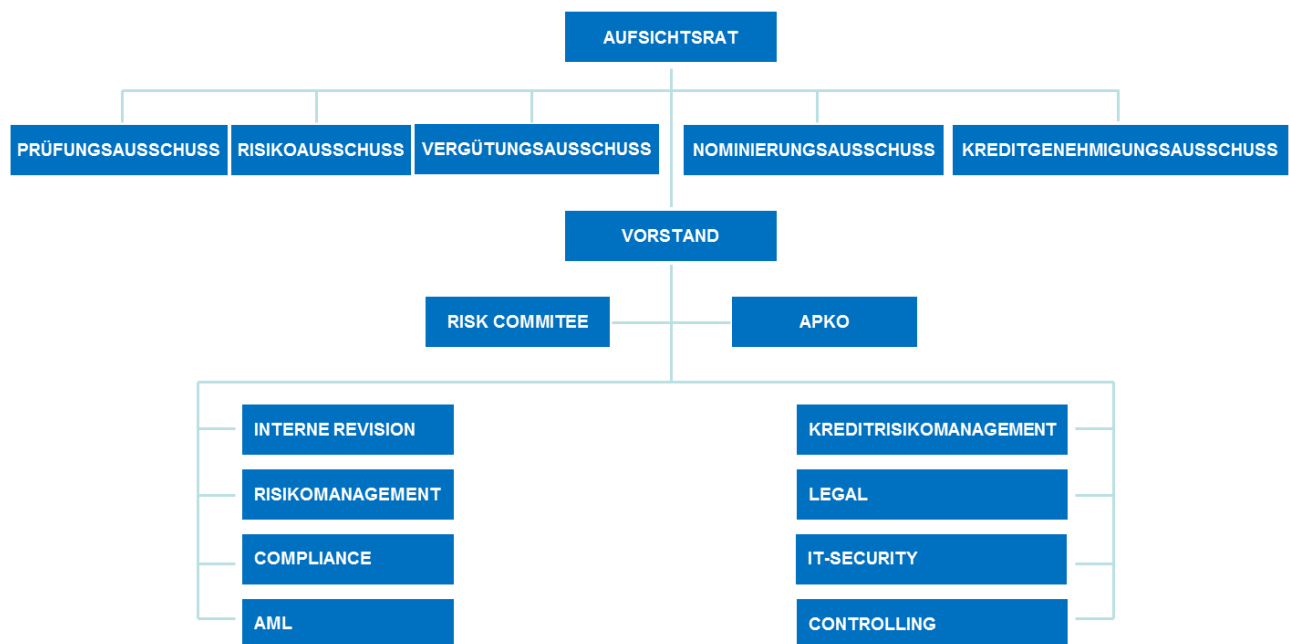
AUFSICHTSRAT

PRÜFUNGSAUSSCHUSS

RISIKOAUSSCHUSS

VERGÜTUNGSAUSSCHUSS

NOMINIERUNGSAUSSCHUSS

KREDITGENEHMIGUNGSAUSSCHUSS

VORSTAND

RISK COMMITEE

APKO

INTERNE REVISION

RISIKOMANAGEMENT

COMPLIANCE

AML

KREDITRISIKOMANAGEMENT

LEGAL

IT-SECURITY

CONTROLLING